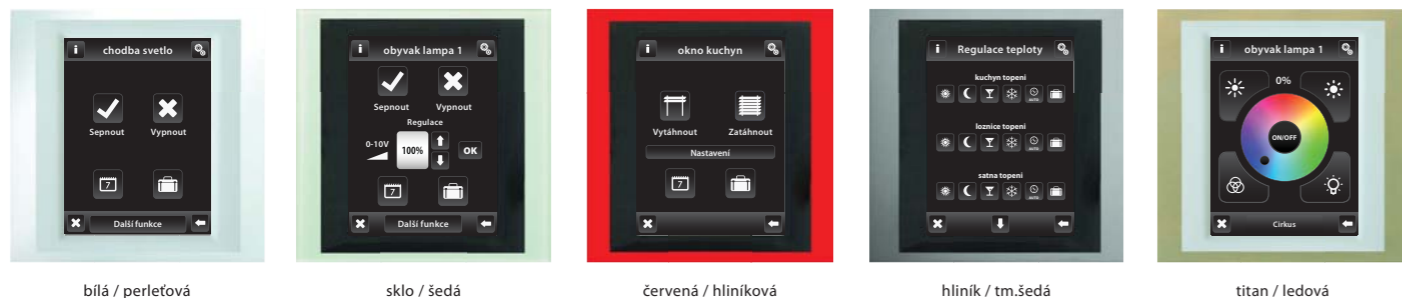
i chodba svetlo

Sepnout Vypnout

7

Další funkce

bílá / perleťová

i obyvak lampa 1

Sepnout Vypnout

Regulace

0-10V 100% OK

7

Další funkce

sklo / šedá

i okno kuchyn

Vytáhnout Zatáhnout

Nastavení

7

červená / hliníková

i Regulace teploty

kuchyn topeni

loznice topeni

satna topeni

hliník / tm.šedá

i obyvak lampa 1

0%

ON/OFF

Cirkus

titan / ledová